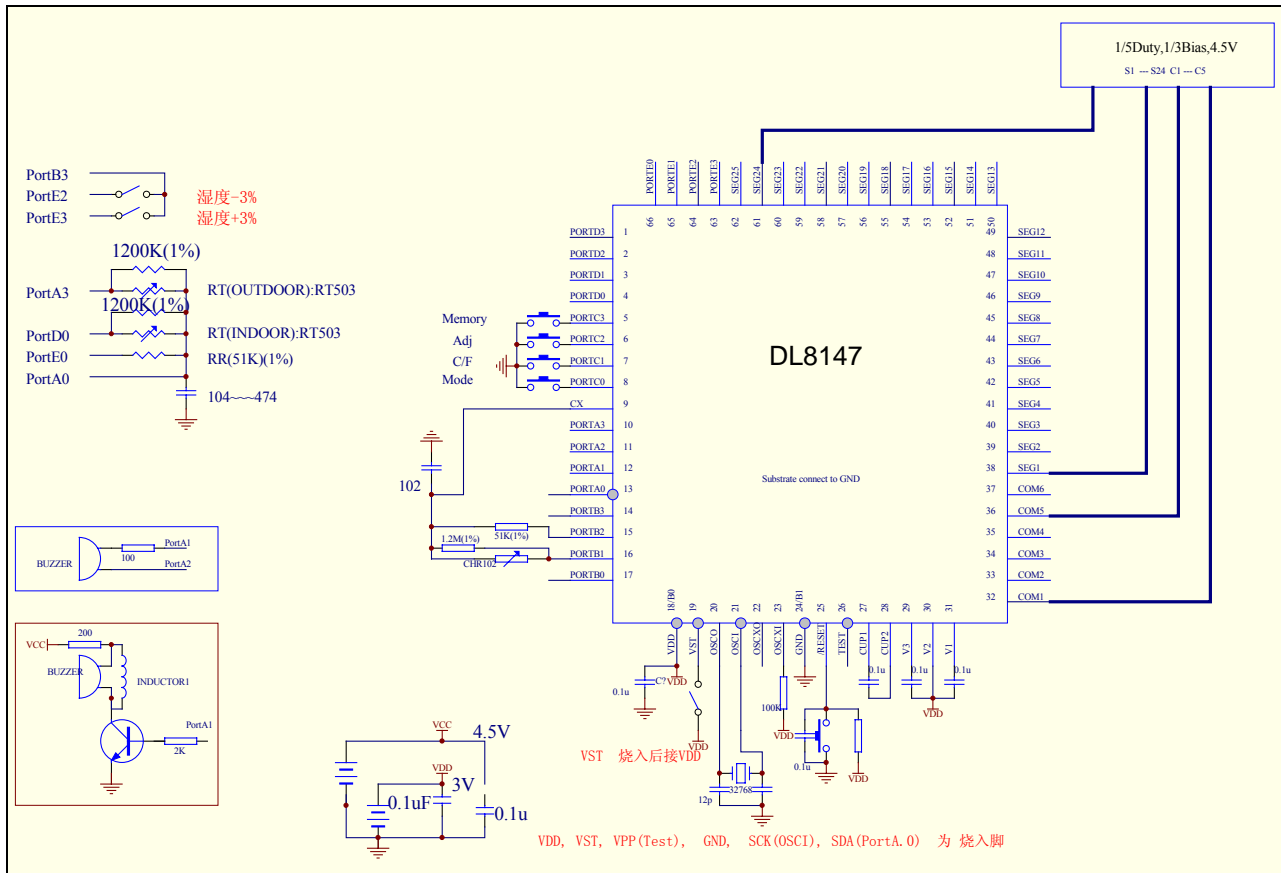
1/5Duty,1/3Bias,4.5V
S1 --- S24 C1 --- C5

PortB3
PortE2
PortE3
湿度-3%
湿度+3%

1200K(1%)
PortA3
1200K(1%)
RT(OUTDOOR):RT503
PortD0
RT(INDOOR):RT503
PortE0
RR(51K)(1%)
PortA0
104~~~474

PORTE0 PORTE1 PORTE2 PORTE3 SEG25 SEG24 SEG23 SEG22 SEG21 SEG20 SEG19 SEG18 SEG17 SEG16 SEG15 SEG14 SEG13
66 65 64 63 62 61 60 59 58 57 56 55 54 53 52 51 50

PORTD3 1
PORTD2 2
PORTD1 3
PORTD0 4
PORTC3 5
PORTC2 6
PORTC1 7
PORTC0 8
CX 9
PORTA3 10
PORTA2 11
PORTA1 12
PORTA0 13
PORTB3 14
PORTB2 15
PORTB1 16
PORTB0 17

Memory
Adj
C/F
Mode

DL8147

Substrate connect to GND

49 SEG12
48 SEG11
47 SEG10
46 SEG9
45 SEG8
44 SEG7
43 SEG6
42 SEG5
41 SEG4
40 SEG3
39 SEG2
38 SEG1
37 COM6
36 COM5
35 COM4
34 COM3
33 COM2
32 COM1

102
1.2M(1%)
51K(1%)
CHR102

BUZZER
100
PortA1
PortA2

VCC
200
BUZZER
INDUCTOR1
PortA1
2K

18/B0 19 20 21 22 23 24/B1 25 26 27 28 29 30 31
VDD VST OSCO OSCI OSCXO OSCXI GND RESET TEST CUP1 CUP2 V3 V2 V1
0.1u C? VDD
VDD
12p
32768
100K
VDD
0.1u
VDD
0.1u 0.1u 0.1u
VDD

VCC
4.5V
VDD
3V
0.1uF
0.1u

VST 烧入后接VDD

VDD, VST, VPP(Test), GND, SCK(OSCI), SDA(PortA.0) 为 烧入脚